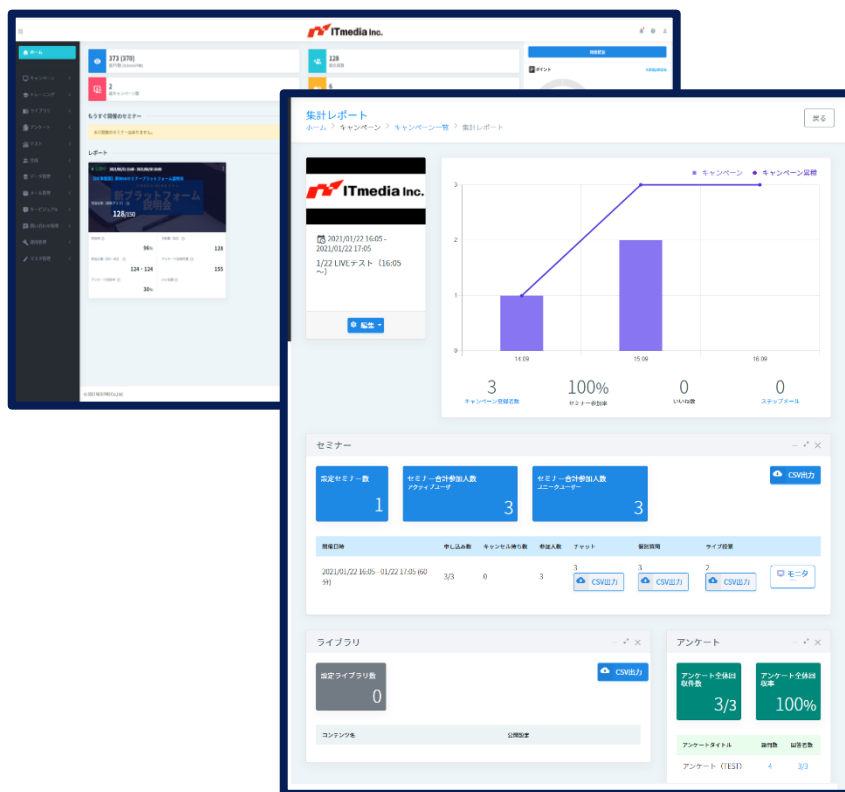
ITmedia Inc.

ホーム

373 (370)

128

2

もうすぐ開催のセミナー

レポート

新プラットフォーム説明会

128/350

96%

128

124・124

155

30%

集計レポート

ホーム > キャンペーン > キャンペーン一覧 > 集計レポート

戻る

ITmedia Inc.

2021/01/22 16:05 - 2021/01/22 17:05

1/22 LIVEテスト（16:05～）

編集

● キャンペーン ● キャンペーン登録

3

2

1

0

14:09

15:09

16:09

3
キャンペーン登録者数

100%
セミナー参加率

0
いいね数

0
ステップメール

セミナー

CSV出力

設定セミナー数
1

セミナー合計参加人数
アクティブユーザ
3

セミナー合計参加人数
ユニークユーザー
3

| 開催日時 | 申し込み数 | キャンセル待ち数 | 参加人数 | チャット | 質問質問 | ライブ投票 | |
|---|---|---|---|---|---|---|---|
| 2021/01/22 16:05 - 01/22 17:05 (60分) | 3/3 | 0 | 3 | 3 CSV出力 | 3 CSV出力 | 2 CSV出力 | モニタ |

ライブラリ

CSV出力

設定ライブラリ数
0

| コンテンツ名 | 公開設定 |
|---|---|

アンケート

アンケート全体回収件数
3/3

アンケート全体回収率
100%

| アンケートタイトル | 回答数 | 回答者数 |
|---|---|---|
| アンケート（TEST） | 4 | 3/3 |